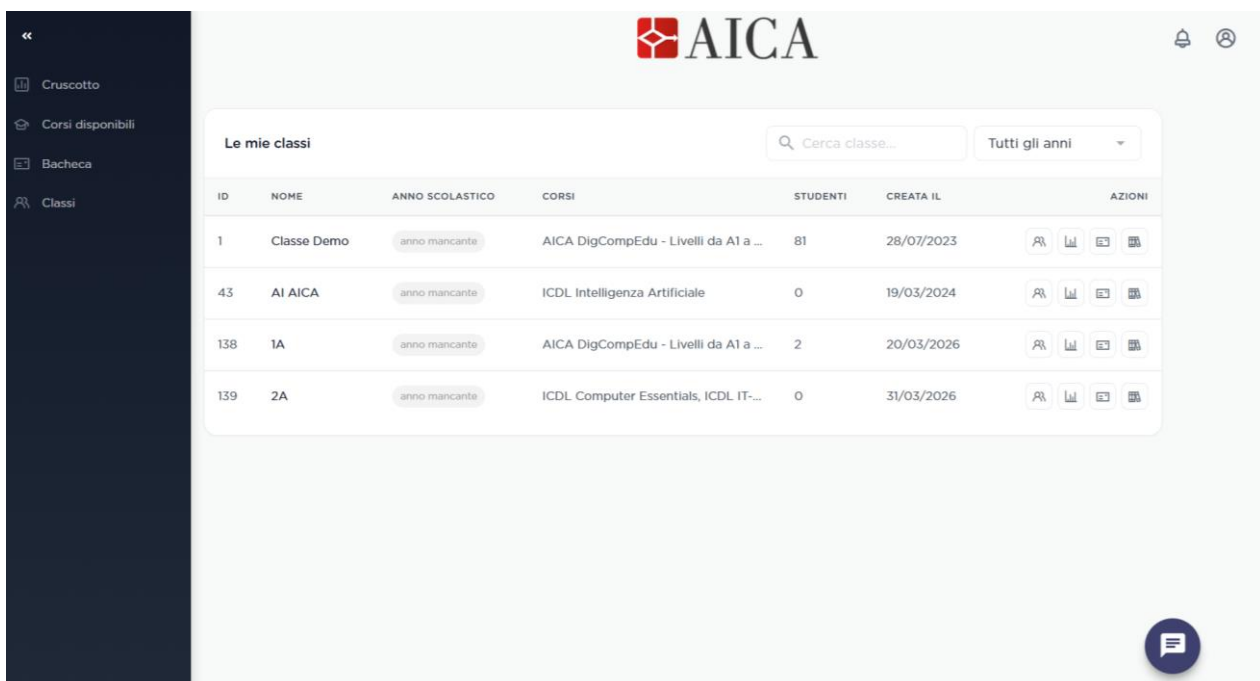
«

Cruscotto

Corsi disponibili

Bacheca

Classi

AICA

Le mie classi

Cerca classe...

Tutti gli anni

| ID | NOME | ANNO SCOLASTICO | CORSI | STUDENTI | CREATA IL | AZIONI |
|---|---|---|---|---|---|---|
| 1 | Classe Demo | anno mancante | AICA DigCompEdu - Livelli da A1 a ... | 81 | 28/07/2023 | |
| 43 | AI AICA | anno mancante | ICDL Intelligenza Artificiale | 0 | 19/03/2024 | |
| 138 | 1A | anno mancante | AICA DigCompEdu - Livelli da A1 a ... | 2 | 20/03/2026 | |
| 139 | 2A | anno mancante | ICDL Computer Essentials, ICDL IT-... | 0 | 31/03/2026 | |